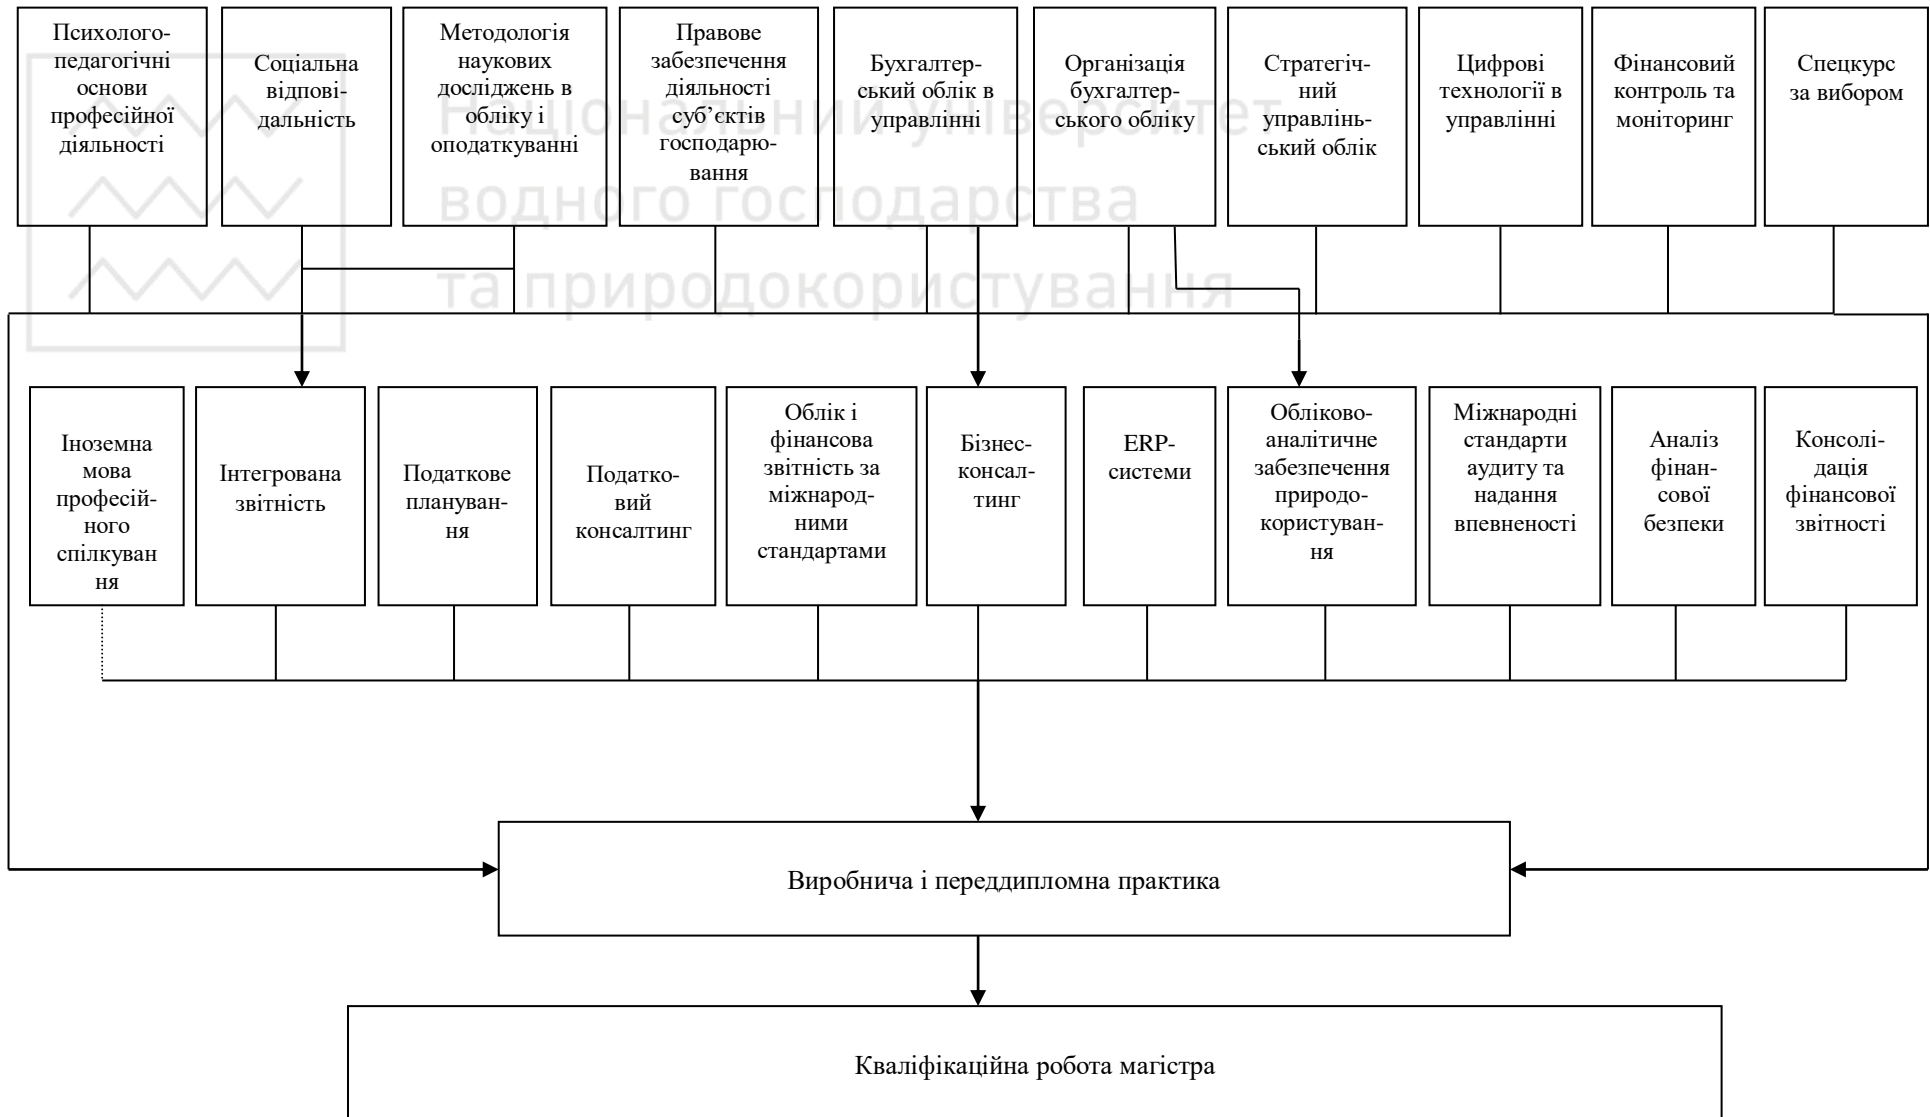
Психологопедагогічні основи професійної діяльності

Соціальна відповідальність

Методологія наукових досліджень в обліку і оподаткуванні

Правове забезпечення діяльності суб'єктів господарювання

Бухгалтерський облік в управлінні

Організація бухгалтерського обліку

Стратегічний управлінський облік

Цифрові технології в управлінні

Фінансовий контроль та моніторинг

Спецкурс за вибором

Національний університет водного господарства та природокористування

Іноземна мова професійного спілкування

Інтегрована звітність

Податкове планування

Податковий консалтинг

Облік і фінансова звітність за міжнародними стандартами

Бізнесконсалтинг

ERP-системи

Обліково-аналітичне забезпечення природокористування

Міжнародні стандарти аудиту та надання впевненості

Аналіз фінансової безпеки

Консолідація фінансової звітності

Виробнича і переддипломна практика

Кваліфікаційна робота магістра